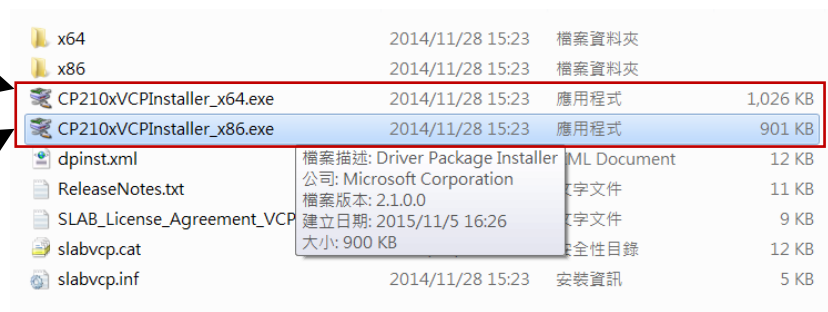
| | | | |
|---|---|---|---|
| x64 | 2014/11/28 15:23 | 檔案資料夾 | |
| x86 | 2014/11/28 15:23 | 檔案資料夾 | |
| CP210xVCPInstaller_x64.exe | 2014/11/28 15:23 | 應用程式 | 1,026 KB |
| CP210xVCPInstaller_x86.exe | 2014/11/28 15:23 | 應用程式 | 901 KB |
| dpinst.xml | | ML Document | 12 KB |
| ReleaseNotes.txt | | 文字文件 | 11 KB |
| SLAB_License_Agreement_VCP | | 文字文件 | 9 KB |
| slabvcp.cat | | 安全性目錄 | 12 KB |
| slabvcp.inf | 2014/11/28 15:23 | 安裝資訊 | 5 KB |

檔案描述: Driver Package Installer
公司: Microsoft Corporation
檔案版本: 2.1.0.0
建立日期: 2015/11/5 16:26
大小: 900 KB